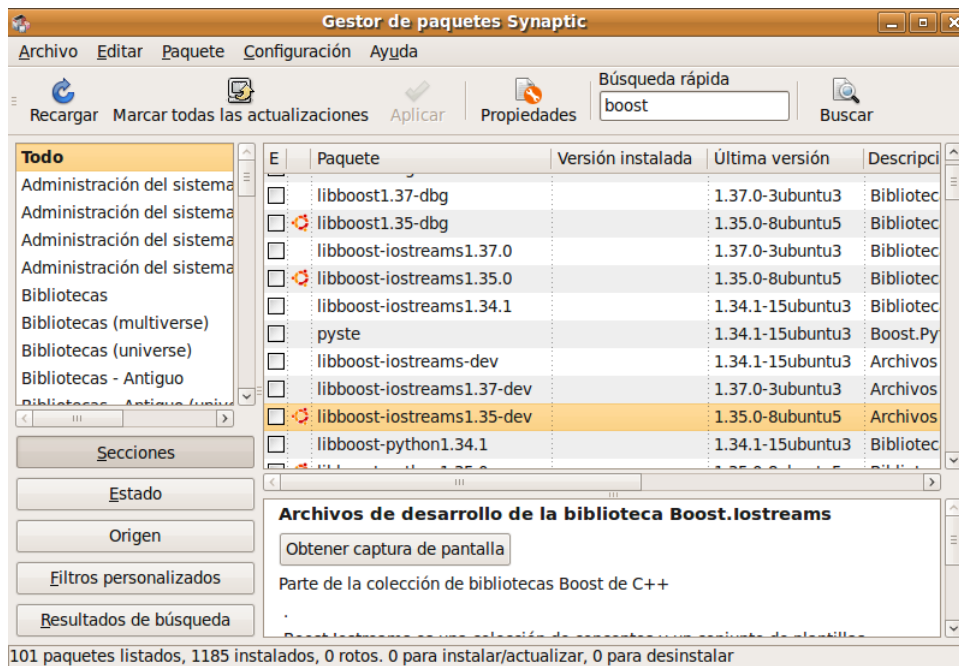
Gestor de paquetes Synaptic

Archivo Editar Paquete Configuración Ayuda

Recargar Marcar todas las actualizaciones Aplicar Propiedades Búsqueda rápida boost Buscar

Todo
Administración del sistema
Administración del sistema
Administración del sistema
Administración del sistema
Bibliotecas
Bibliotecas (multiverse)
Bibliotecas (universe)
Bibliotecas - Antiguo
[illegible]

Secciones
Estado
Origen
Filtros personalizados
Resultados de búsqueda

| E | Paquete | Versión instalada | Última versión | Descripci |
|---|---|---|---|---|
| | libboost1.37-dbg | | 1.37.0-3ubuntu3 | Bibliotec |
| | libboost1.35-dbg | | 1.35.0-8ubuntu5 | Bibliotec |
| | libboost-iostreams1.37.0 | | 1.37.0-3ubuntu3 | Bibliotec |
| | libboost-iostreams1.35.0 | | 1.35.0-8ubuntu5 | Bibliotec |
| | libboost-iostreams1.34.1 | | 1.34.1-15ubuntu3 | Bibliotec |
| | pyste | | 1.34.1-15ubuntu3 | Boost.Py |
| | libboost-iostreams-dev | | 1.34.1-15ubuntu3 | Archivos |
| | libboost-iostreams1.37-dev | | 1.37.0-3ubuntu3 | Archivos |
| | libboost-iostreams1.35-dev | | 1.35.0-8ubuntu5 | Archivos |
| | libboost-python1.34.1 | | 1.34.1-15ubuntu3 | Bibliotec |

Archivos de desarrollo de la biblioteca Boost.Iostreams

Obtener captura de pantalla

Parte de la colección de bibliotecas Boost de C++

.

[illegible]

101 paquetes listados, 1185 instalados, 0 rotos. 0 para instalar/actualizar, 0 para desinstalar